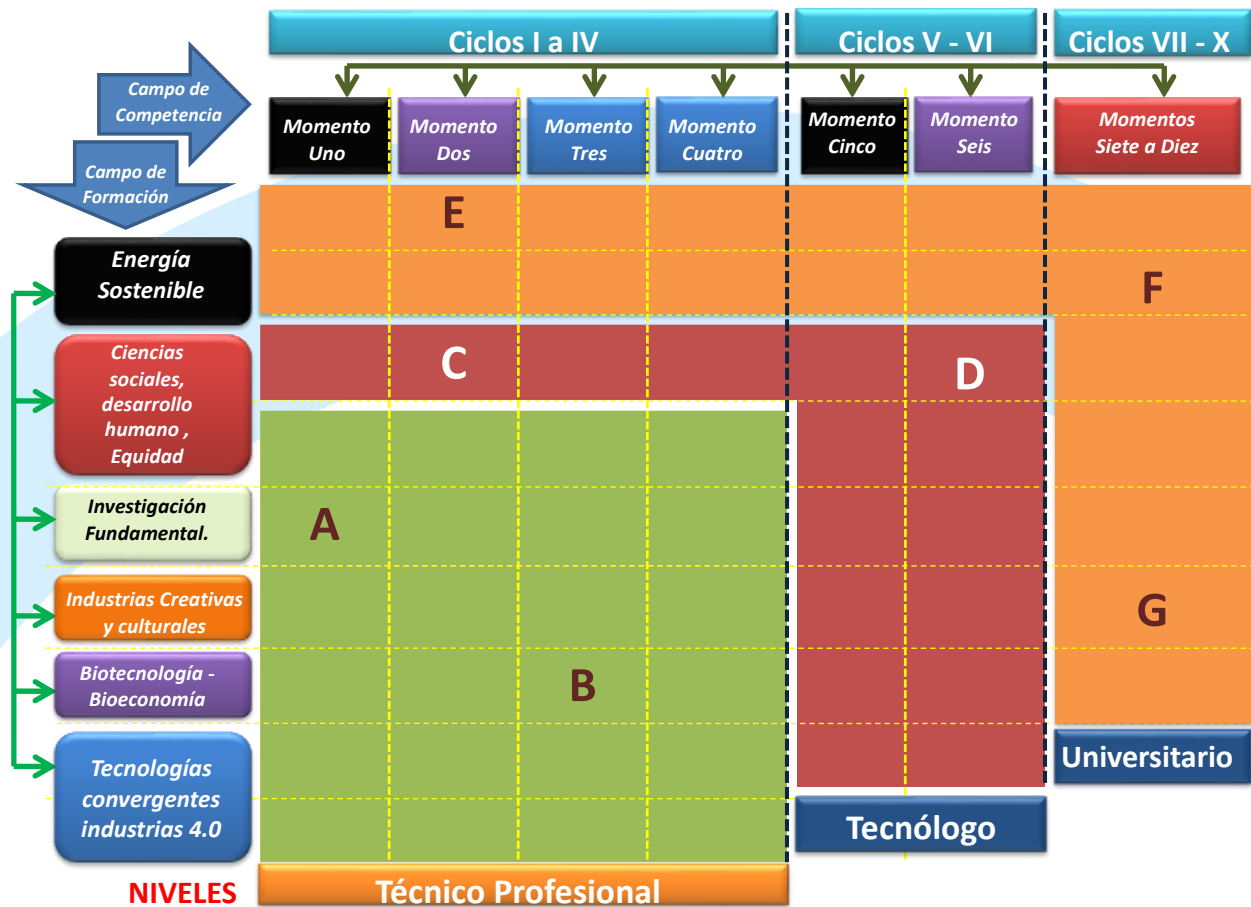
Ciclos I a IV

Ciclos V - VI

Ciclos VII - X

Campo de Competencia

Campo de Formación

Momento Uno

Momento Dos

Momento Tres

Momento Cuatro

Momento Cinco

Momento Seis

Momentos Siete a Diez

E

F

C

D

A

G

B

Energía Sostenible

Ciencias sociales, desarrollo humano , Equidad

Investigación Fundamental.

Industrias Creativas y culturales

Biotecnología - Bioeconomía

Tecnologías convergentes industrias 4.0

Universitario

Tecnólogo

NIVELES

Técnico Profesional